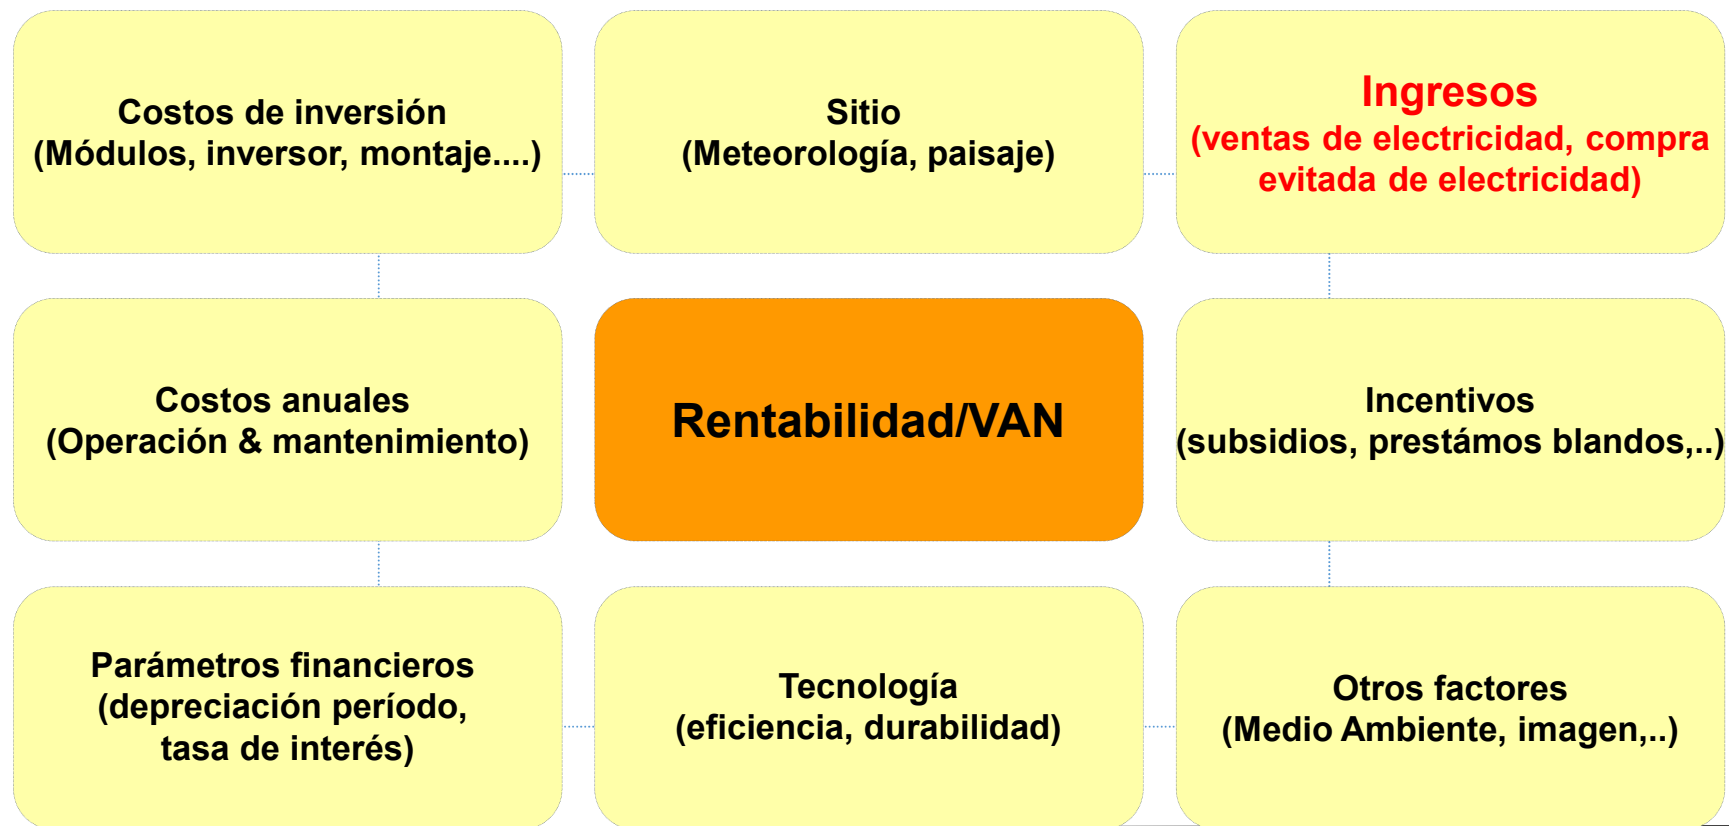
Costos de inversión
(Módulos, inversor, montaje....)

Sitio
(Meteorología, paisaje)

Ingresos
(ventas de electricidad, compra evitada de electricidad)

Costos anuales
(Operación & mantenimiento)

Rentabilidad/VAN

Incentivos
(subsidios, prestámos blandos,..)

Parámetros financieros
(depreciación período, tasa de interés)

Tecnología
(eficiencia, durabilidad)

Otros factores
(Medio Ambiente, imagen,..)